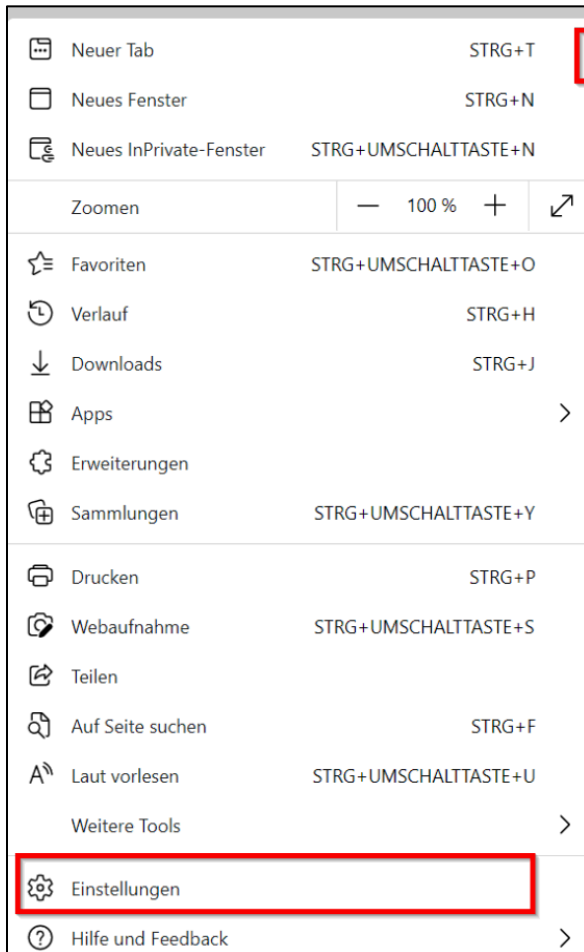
Neuer Tab STRG+T
Neues Fenster STRG+N
Neues InPrivate-Fenster STRG+UMSCHALTTASTE+N
Zoomen — 100 % +
Favoriten STRG+UMSCHALTTASTE+O
Verlauf STRG+H
Downloads STRG+J
Apps
Erweiterungen
Sammlungen STRG+UMSCHALTTASTE+Y
Drucken STRG+P
Webaufnahme STRG+UMSCHALTTASTE+S
Teilen
Auf Seite suchen STRG+F
Laut vorlesen STRG+UMSCHALTTASTE+U
Weitere Tools
Einstellungen
Hilfe und Feedback